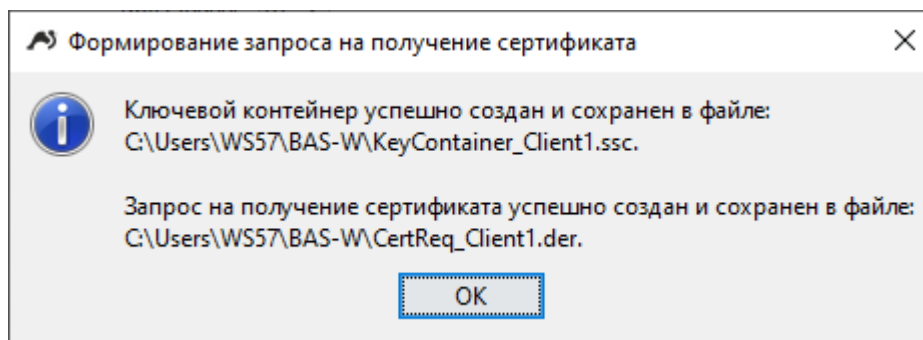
Формирование запроса на получение сертификата

×

Ключевой контейнер успешно создан и сохранен в файле: C:\Users\WS57\BAS-W\KeyContainer_Client1.ssc.

Запрос на получение сертификата успешно создан и сохранен в файле: C:\Users\WS57\BAS-W\CertReq_Client1.der.

OK